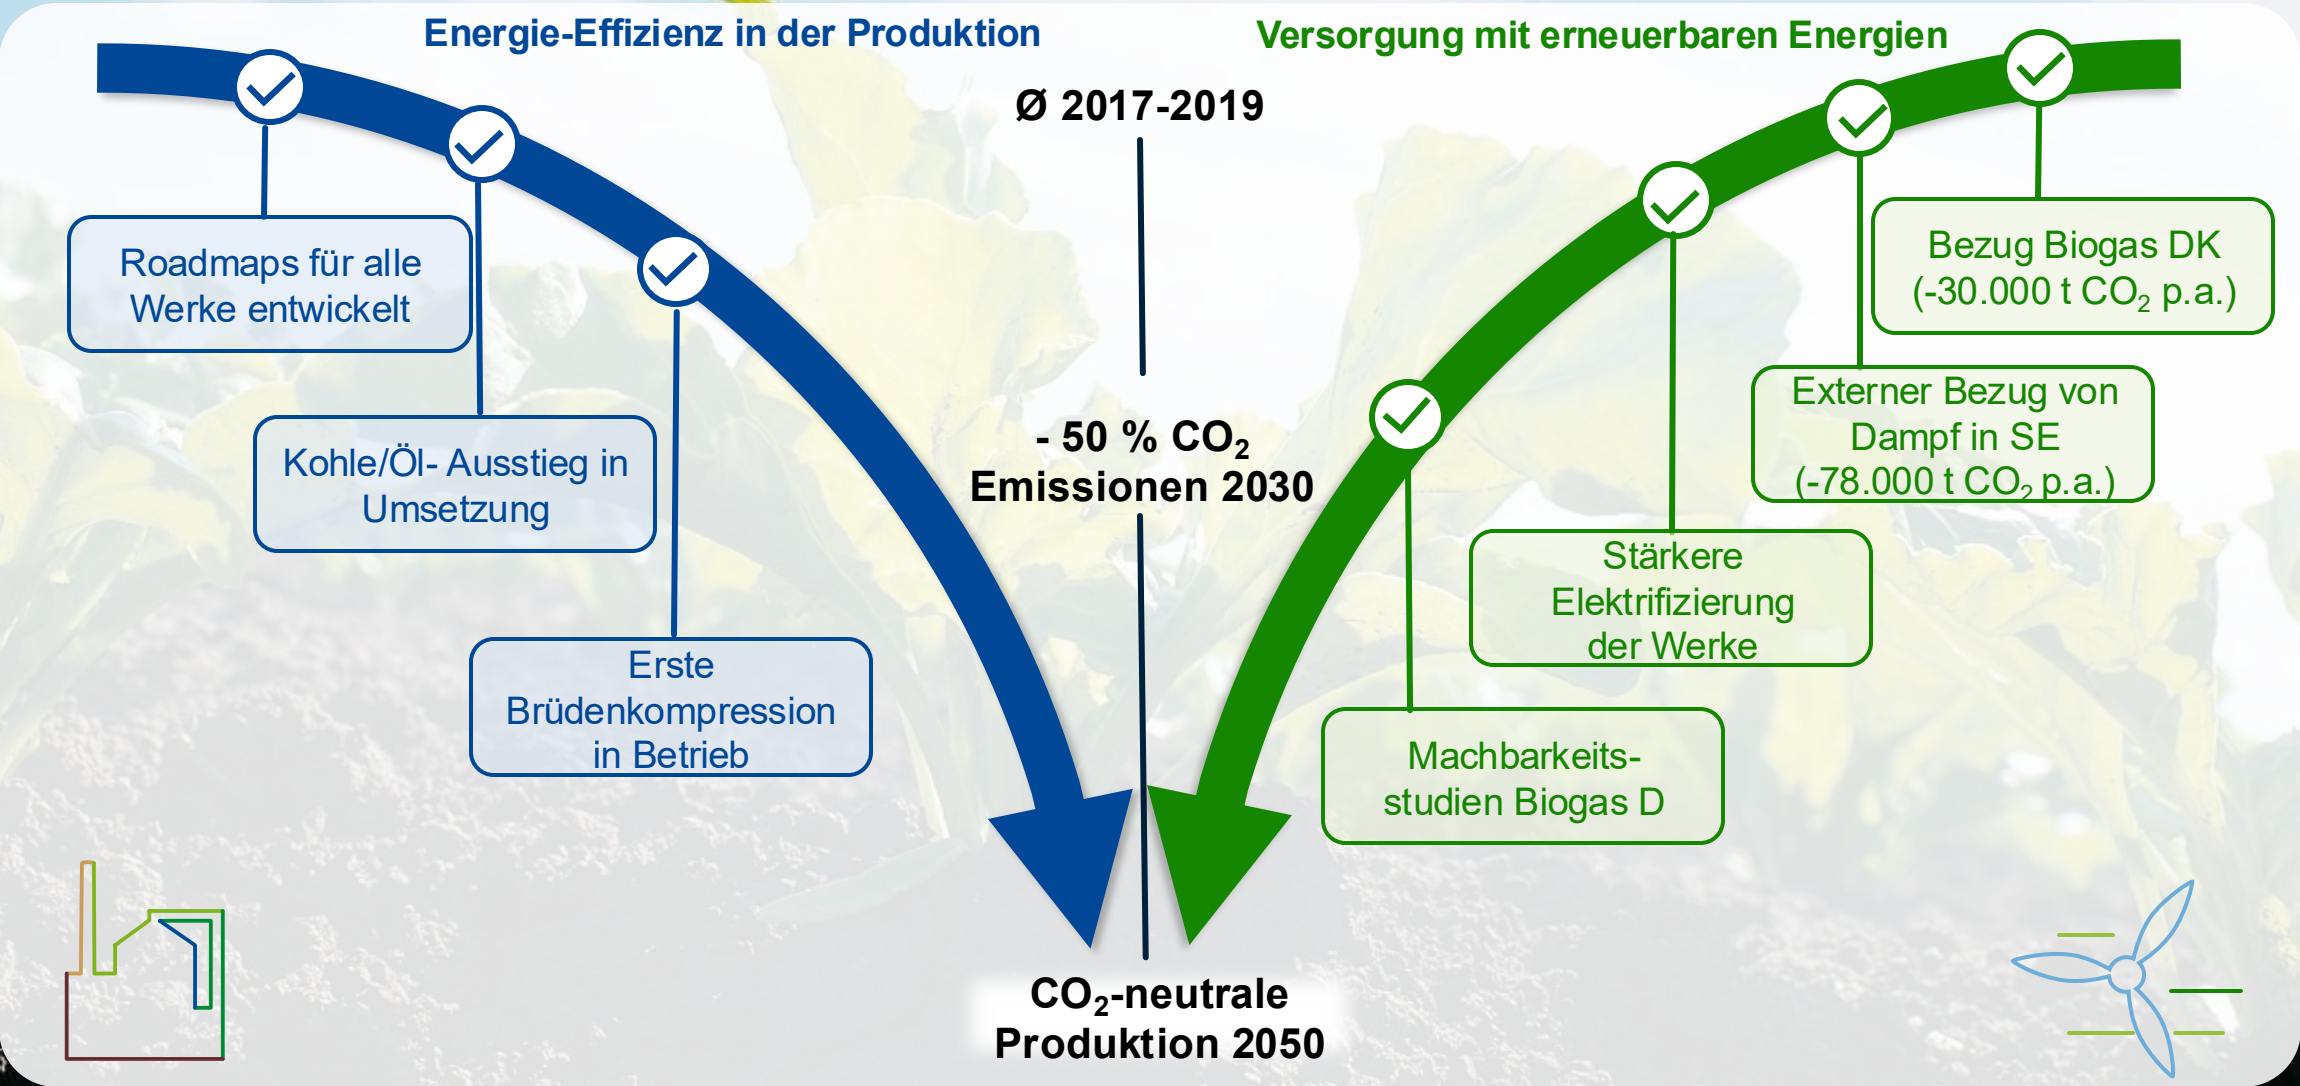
Energie-Effizienz in der Produktion

Versorgung mit erneuerbaren Energien

Ø 2017-2019

Roadmaps für alle Werke entwickelt

Kohle/Öl- Ausstieg in Umsetzung

Erste Brüdenkompression in Betrieb

- 50 % $CO_2$ Emissionen 2030

Bezug Biogas DK (-30.000 t $CO_2$ p.a.)

Externer Bezug von Dampf in SE (-78.000 t $CO_2$ p.a.)

Stärkere Elektrifizierung der Werke

Machbarkeitsstudien Biogas D

$CO_2$-neutrale Produktion 2050